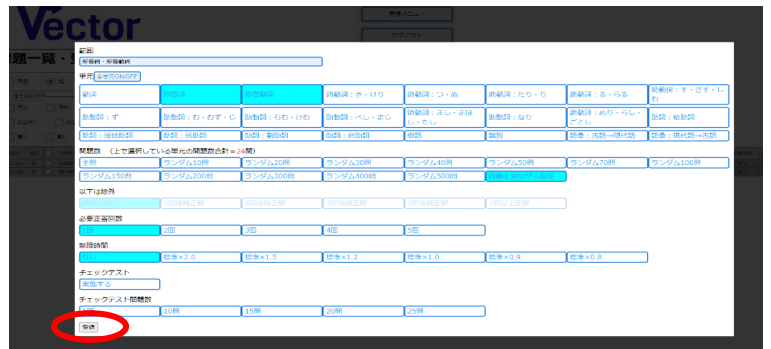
Vector

管理メニュー

ログアウト

題一覧・

範囲
形容詞・形容動詞

単元 全単元ON/OFF

| 動詞 | 形容詞 | 形容動詞 | 助動詞：き・けり | 助動詞：つ・ぬ | 助動詞：たり・り | 助動詞：る・らる | 助動詞：す・さす・しむ |
|---|---|---|---|---|---|---|---|
| 助動詞：ず | 助動詞：む・むず・じ | 助動詞：らむ・けむ | 助動詞：べし・まじ | 助動詞：まし・ましじ・まほし | 助動詞：なり | 助動詞：めり・らし・ごとし | 助動詞：如助詞 |
| 助詞：接続助詞 | 助詞：係助詞 | 助詞：副助詞 | 助詞：終助詞 | 敬語 | 識別 | 訳語：古語→現代語 | 訳語：現代語→古語 |

問題数（上で選択している単元の問題数合計＝24問）

| 全問 | ランダム10問 | ランダム20問 | ランダム30問 | ランダム40問 | ランダム50問 | ランダム70問 | ランダム100問 |
|---|---|---|---|---|---|---|---|
| ランダム150問 | ランダム200問 | ランダム300問 | ランダム400問 | ランダム500問 | 問題を指定して出題 | | |

以下は除外

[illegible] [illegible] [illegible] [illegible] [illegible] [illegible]

必要正答回数

| 1回 | 2回 | 3回 | 4回 | 5回 |
|---|---|---|---|---|

制限時間

| なし | 標準×2.0 | 標準×1.5 | 標準×1.2 | 標準×1.0 | 標準×0.9 | 標準×0.8 |
|---|---|---|---|---|---|---|

チェックテスト
実施する

チェックテスト問題数

| 5問 | 10問 | 15問 | 20問 | 25問 |
|---|---|---|---|---|

登録